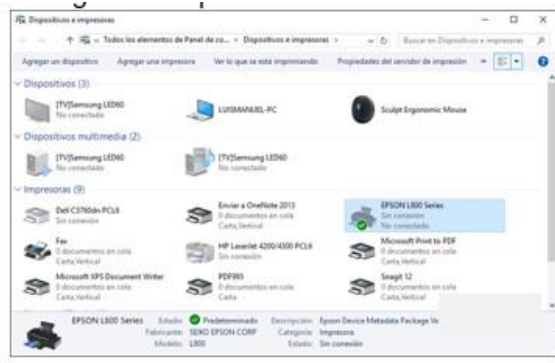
Dispositivos e impresoras

« Todos los elementos de Panel de co... › Dispositivos e impresoras ›

Buscar en Dispositivos e impresoras

Agregar un dispositivo   Agregar una impresora   Ver lo que se está imprimiendo   Propiedades del servidor de impresión   »

Dispositivos (3)

[TV]Samsung LED60
No conectado

LUISMANUEL-PC

Sculpt Ergonomic Mouse

Dispositivos multimedia (2)

[TV]Samsung LED60
No conectado

[TV]Samsung LED60

Impresoras (9)

Dell C3760dn PCL6
Sin conexión

Enviar a OneNote 2013
0 documentos en cola
Carta,Vertical

EPSON L800 Series
Sin conexión
No conectado

Fax
0 documentos en cola
Carta,Vertical

HP LaserJet 4200/4300 PCL6
Sin conexión

Microsoft Print to PDF
0 documentos en cola
Carta,Vertical

Microsoft XPS Document Writer
0 documentos en cola
Carta,Vertical

PDF995
0 documentos en cola
Carta

Snagit 12
0 documentos en cola
Carta,Vertical

EPSON L800 Series   Estado: Predeterminado   Descripción: Epson Device Metadata Package Ve
Fabricante: SEIKO EPSON CORP   Categoría: Impresora
Modelo: L800   Estado: Sin conexión